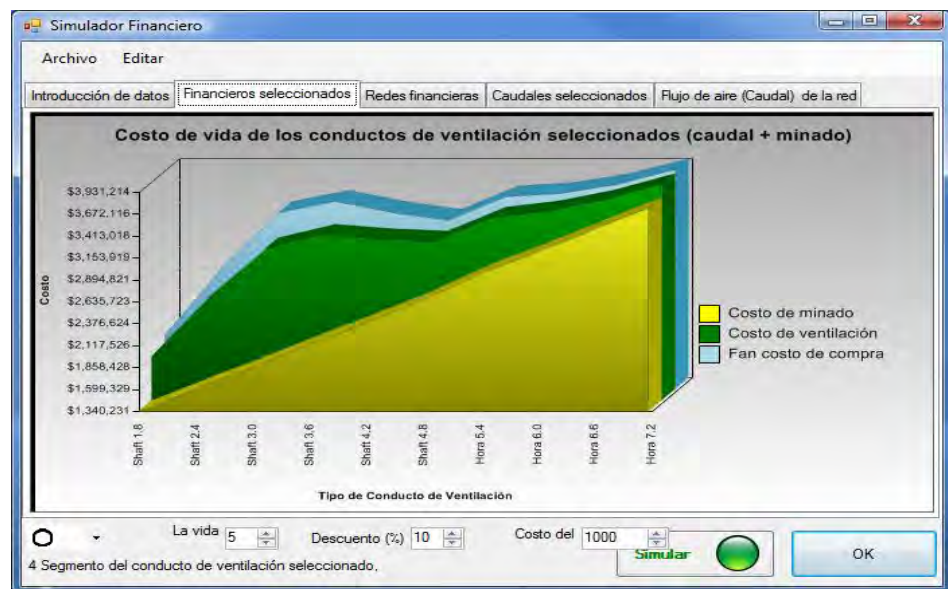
Simulador Financiero

Archivo Editar

Introducción de datos | Financieros seleccionados | Redes financieras | Caudales seleccionados | Flujo de aire (Caudal) de la red

Costo de vida de los conductos de ventilación seleccionados (caudal + minado)

Costo

$3,931,214
$3,672,116
$3,413,018
$3,153,919
$2,894,821
$2,635,723
$2,376,624
$2,117,526
$1,858,428
$1,599,329
$1,340,231

Shaft 1.8
Shaft 2.4
Shaft 3.0
Shaft 3.6
Shaft 4.2
Shaft 4.8
Hora 5.4
Hora 6.0
Hora 6.6
Hora 7.2

Tipo de Conducto de Ventilación

Costo de minado
Costo de ventilación
Fan costo de compra

La vida 5 Descuento (%) 10 Costo del 1000 Simular OK

4 Segmento del conducto de ventilación seleccionado.